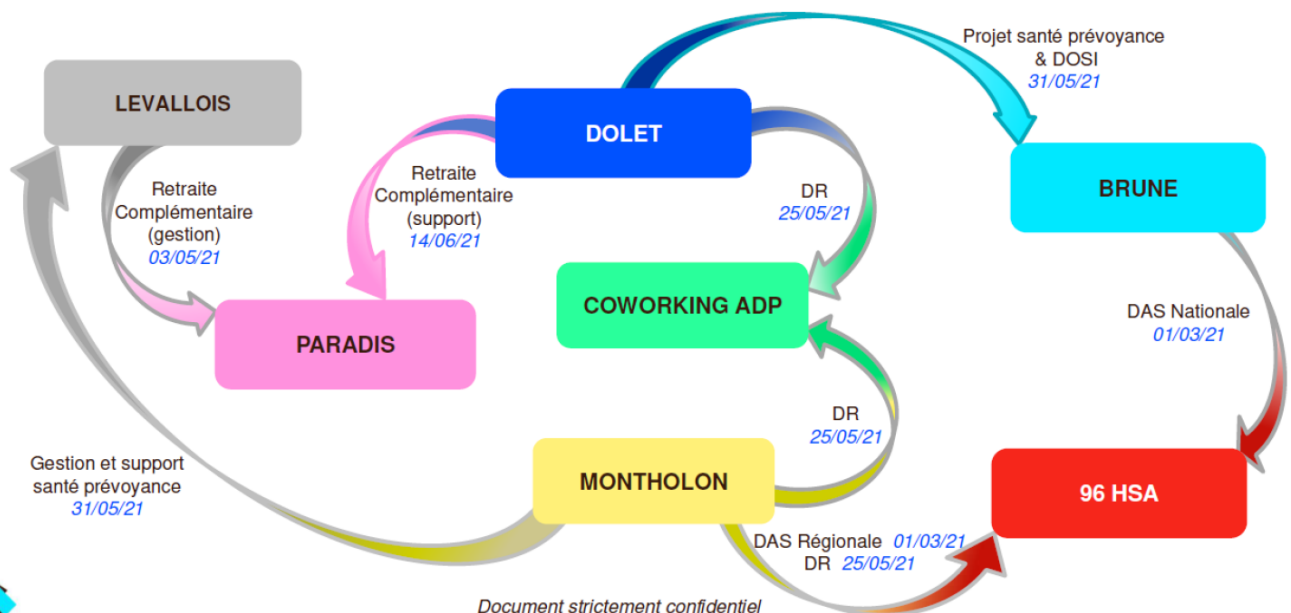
LEVALLOIS

DOLET

Projet santé prévoyance & DOSI
31/05/21

BRUNE

Retraite Complémentaire (gestion)
03/05/21

Retraite Complémentaire (support)
14/06/21

DR
25/05/21

COWORKING ADP

PARADIS

DAS Nationale
01/03/21

DR
25/05/21

Gestion et support santé prévoyance
31/05/21

MONTHOLON

96 HSA

DAS Régionale 01/03/21
DR 25/05/21

Document strictement confidentiel